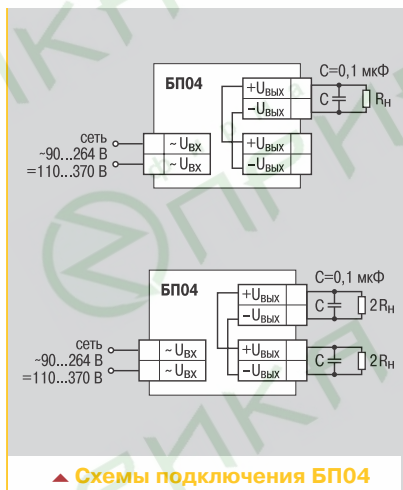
БП04

C=0,1 мкФ

$+U_{ВЫХ}$
$-U_{ВЫХ}$
C
$R_Н$

сеть
~90...264 В
=110...370 В

$\sim U_{ВХ}$
$\sim U_{ВХ}$

$+U_{ВЫХ}$
$-U_{ВЫХ}$

БП04

C=0,1 мкФ

$+U_{ВЫХ}$
$-U_{ВЫХ}$
C
$2R_Н$

сеть
~90...264 В
=110...370 В

$\sim U_{ВХ}$
$\sim U_{ВХ}$

$+U_{ВЫХ}$
$-U_{ВЫХ}$
C
$2R_Н$

Схемы подключения БП04